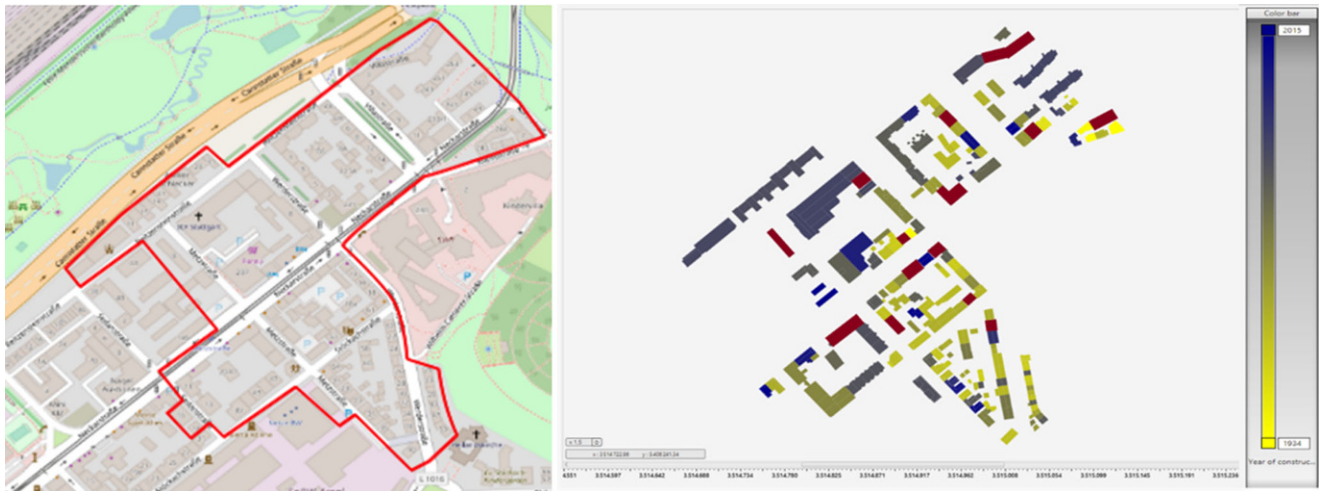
Cannstatter Straße
Cannstatter Straße
Cannstatter Straße
Neckarstraße
Neckarstraße
Metzstraße
Metzstraße
Werderstraße
Sedanstraße
Stöckachstraße
Hackstraße
Willi-Bleicher-Straße
Wilhelm-Camerer-Straße
Kindervilla
L 1016

Color bar
2015
1934
Year of construc...
3.514.551
3.514.597
3.514.642
3.514.688
3.514.734
3.514.780
3.514.825
3.514.871
3.514.917
3.514.962
3.515.008
3.515.054
3.515.099
3.515.145
3.515.191
3.515.236